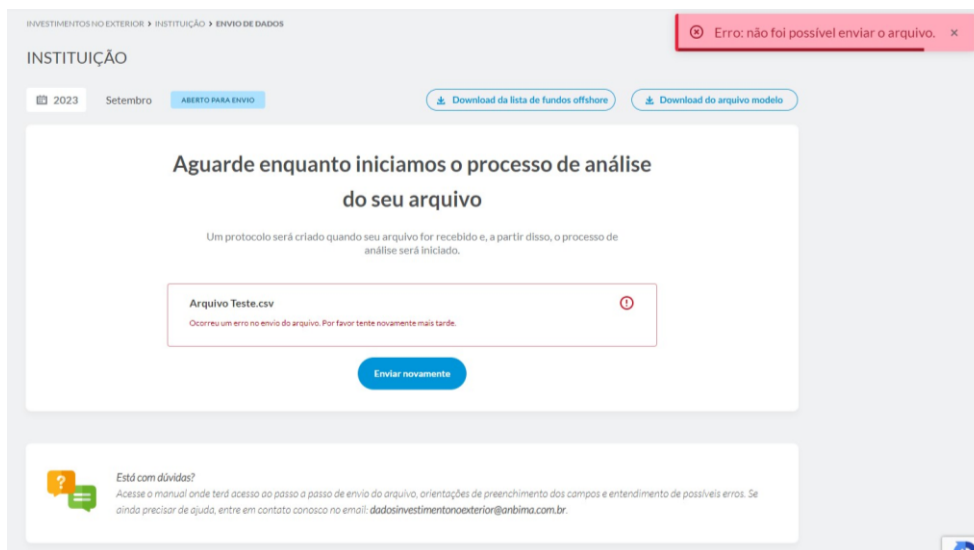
INVESTIMENTOS NO EXTERIOR › INSTITUIÇÃO › ENVIO DE DADOS

Erro: não foi possível enviar o arquivo. ×

INSTITUIÇÃO

2023 Setembro ABERTO PARA ENVIO

Download da lista de fundos offshore

Download do arquivo modelo

Aguarde enquanto iniciamos o processo de análise do seu arquivo

Um protocolo será criado quando seu arquivo for recebido e, a partir disso, o processo de análise será iniciado.

Arquivo Teste.csv

Ocorreu um erro no envio do arquivo. Por favor tente novamente mais tarde.

Enviar novamente

Está com dúvidas?

Acesse o manual onde terá acesso ao passo a passo de envio do arquivo, orientações de preenchimento dos campos e entendimento de possíveis erros. Se ainda precisar de ajuda, entre em contato conosco no email: dadosinvestimentonoexterior@anbima.com.br.